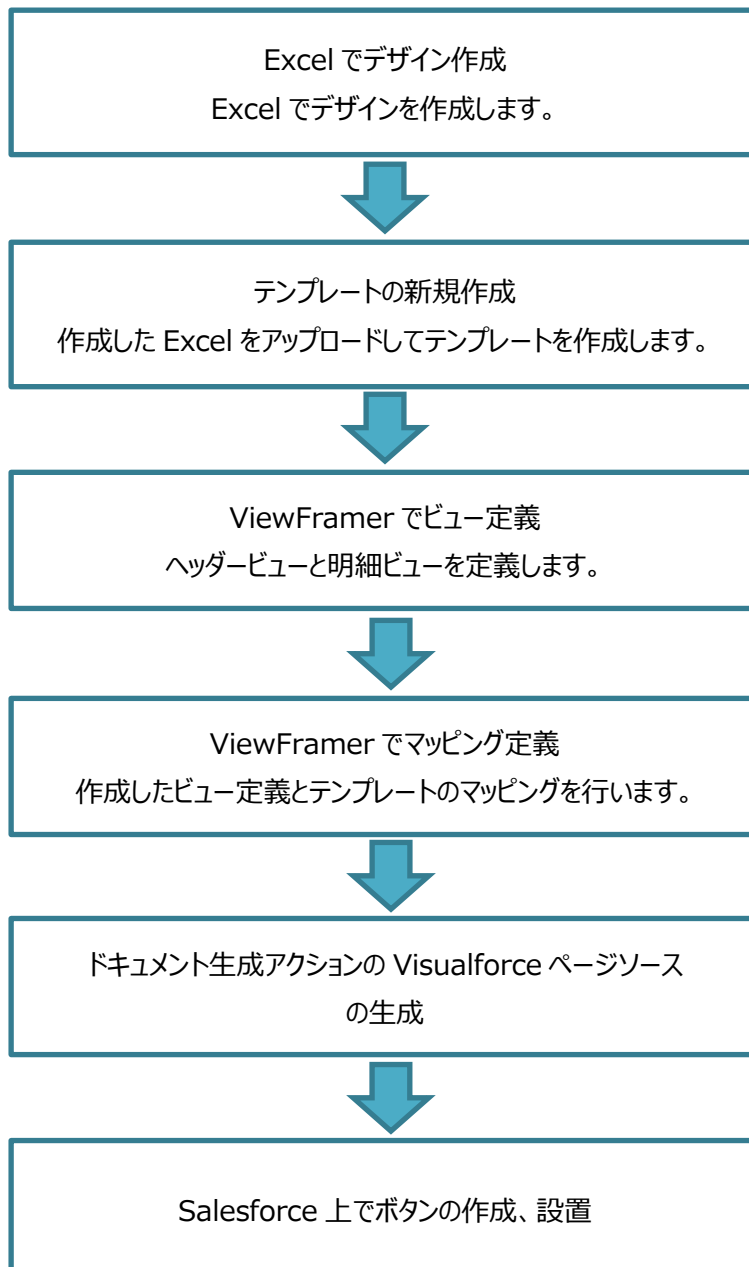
Excel でデザイン作成
Excel でデザインを作成します。

テンプレートの新規作成
作成した Excel をアップロードしてテンプレートを作成します。

ViewFramer でビュー定義
ヘッダービューと明細ビューを定義します。

ViewFramer でマッピング定義
作成したビュー定義とテンプレートのマッピングを行います。

ドキュメント生成アクションの Visualforce ページソースの生成

Salesforce 上でボタンの作成、設置